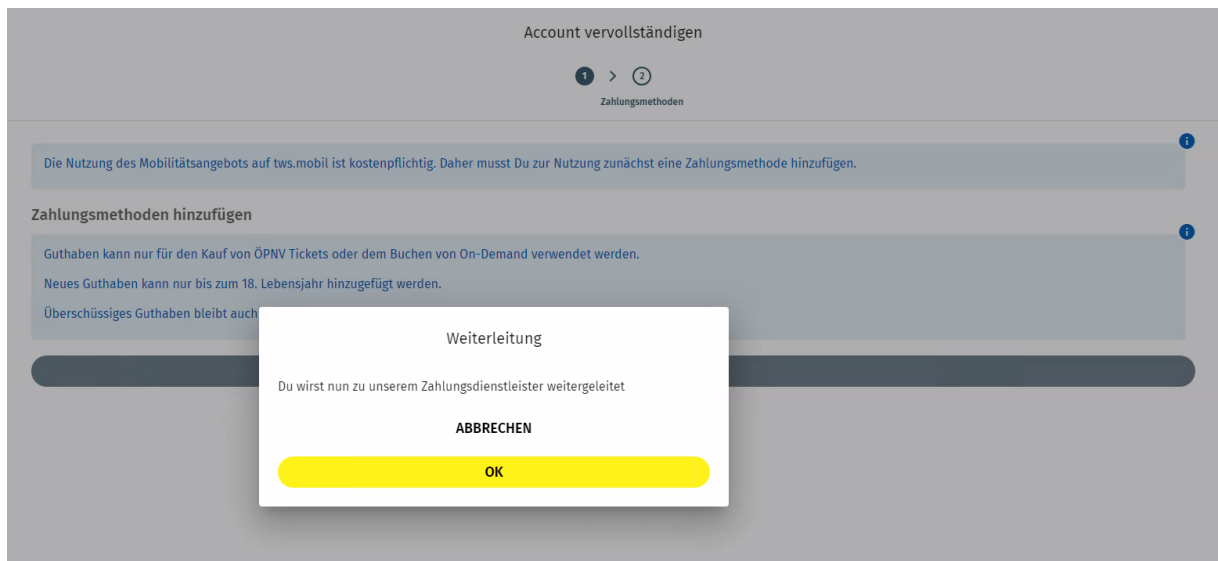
Account vervollständigen

1 > 2

Zahlungsmethoden

Die Nutzung des Mobilitätsangebots auf tws.mobil ist kostenpflichtig. Daher musst Du zur Nutzung zunächst eine Zahlungsmethode hinzufügen.

Zahlungsmethoden hinzufügen

Guthaben kann nur für den Kauf von ÖPNV Tickets oder dem Buchen von On-Demand verwendet werden.

Neues Guthaben kann nur bis zum 18. Lebensjahr hinzugefügt werden.

Überschüssiges Guthaben bleibt auch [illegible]

Weiterleitung

Du wirst nun zu unserem Zahlungsdienstleister weitergeleitet

ABBRECHEN

OK